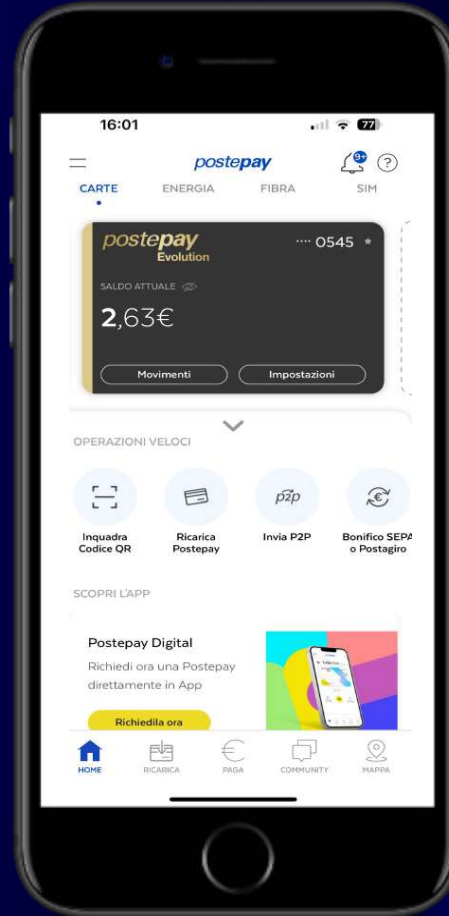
16:01

77

postepay

9+

CARTE ENERGIA FIBRA SIM

postepay Evolution

···· 0545

SALDO ATTUALE

2,63€

Movimenti Impostazioni

OPERAZIONI VELOCI

Inquadra Codice QR

Ricarica Postepay

p2p

Invia P2P

Bonifico SEPA o Postagiro

SCOPRI L'APP

Postepay Digital

Richiedi ora una Postepay direttamente in App

Richiedila ora

HOME RICARICA PAGA COMMUNITY MAPPA